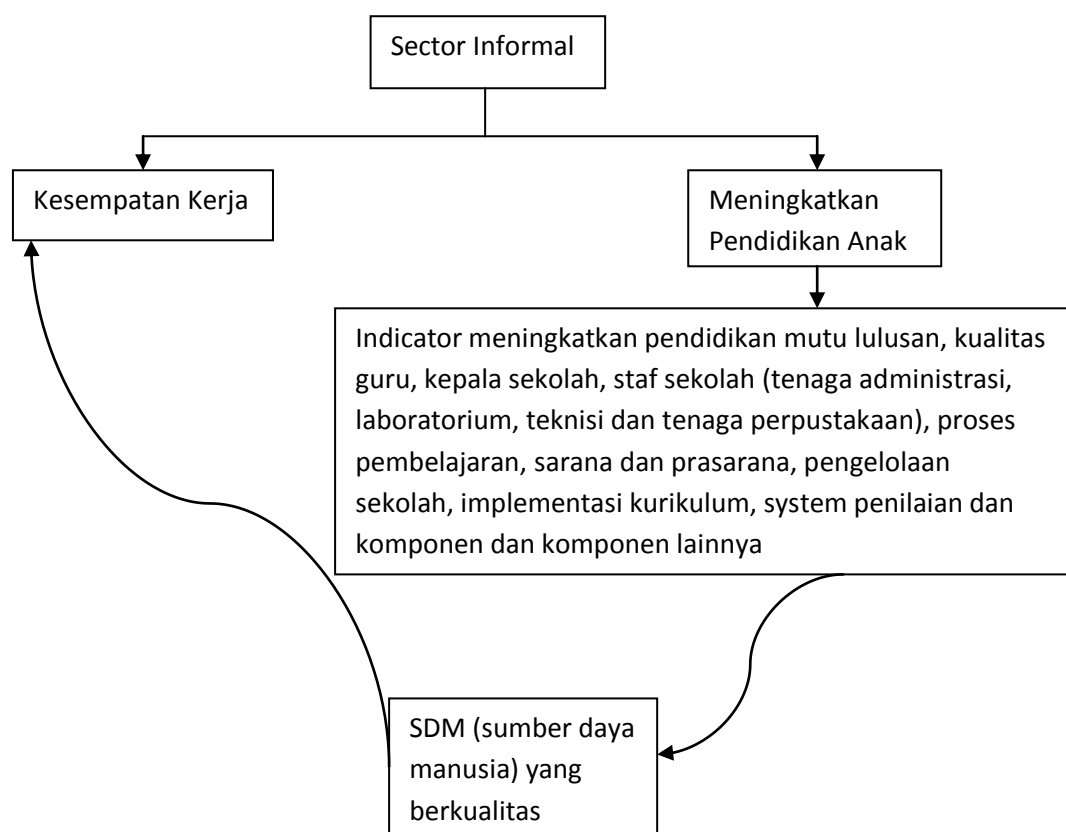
Sector Informal

Kesempatan Kerja

Meningkatkan Pendidikan Anak

Indicator meningkatkan pendidikan mutu lulusan, kualitas guru, kepala sekolah, staf sekolah (tenaga administrasi, laboratorium, teknisi dan tenaga perpustakaan), proses pembelajaran, sarana dan prasarana, pengelolaan sekolah, implementasi kurikulum, system penilaian dan komponen dan komponen lainnya

SDM (sumber daya manusia) yang berkualitas